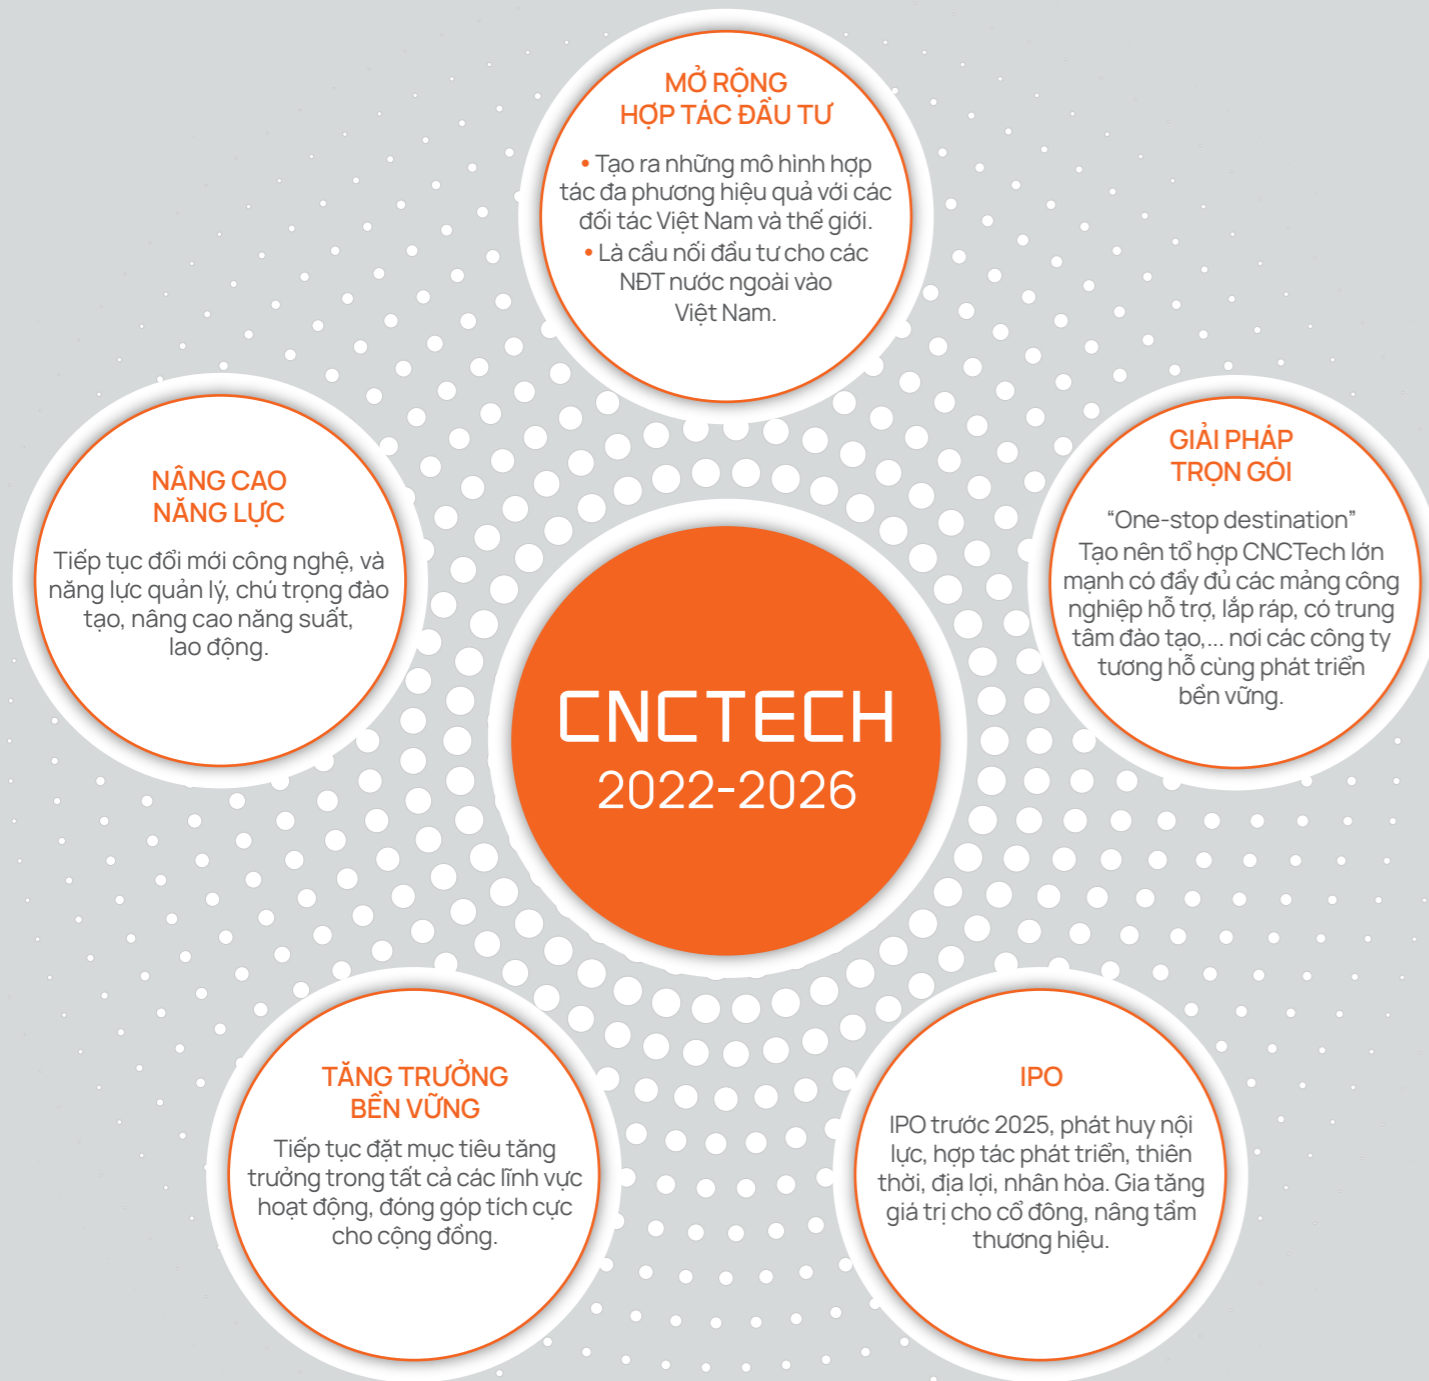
MỞ RỘNG
HỢP TÁC ĐẦU TƯ

• Tạo ra những mô hình hợp tác đa phương hiệu quả với các đối tác Việt Nam và thế giới.
• Là cầu nối đầu tư cho các NĐT nước ngoài vào Việt Nam.

NÂNG CAO
NĂNG LỰC

Tiếp tục đổi mới công nghệ, và năng lực quản lý, chú trọng đào tạo, nâng cao năng suất, lao động.

GIẢI PHÁP
TRỌN GÓI

"One-stop destination"
Tạo nên tổ hợp CNCTech lớn mạnh có đầy đủ các mảng công nghiệp hỗ trợ, lắp ráp, có trung tâm đào tạo,... nơi các công ty tương hỗ cùng phát triển bền vững.

CNCTECH
2022-2026

TĂNG TRƯỞNG
BỀN VỮNG

Tiếp tục đặt mục tiêu tăng trưởng trong tất cả các lĩnh vực hoạt động, đóng góp tích cực cho cộng đồng.

IPO

IPO trước 2025, phát huy nội lực, hợp tác phát triển, thiên thời, địa lợi, nhân hòa. Gia tăng giá trị cho cổ đông, nâng tầm thương hiệu.